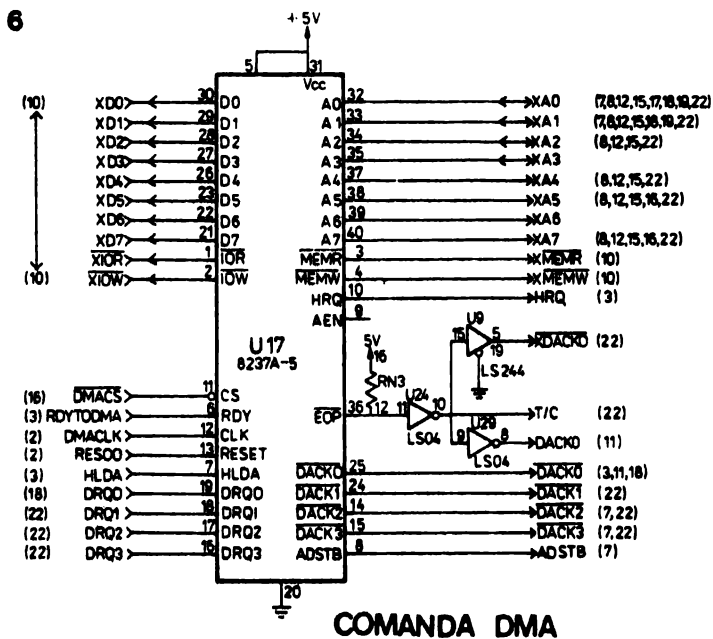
6

+5V

5 31 Vcc

(10) XD0 30 D0
XD1 29 D1
XD2 28 D2
XD3 27 D3
XD4 26 D4
XD5 23 D5
XD6 22 D6
XD7 21 D7
$\overline{XIOR}$ 1 $\overline{IOR}$
(10) $\overline{XIOW}$ 2 $\overline{IOW}$

A0 32 XA0 (7,8,12,15,17,18,19,22)
A1 33 XA1 (7,8,12,15,18,19,22)
A2 34 XA2 (8,12,15,22)
A3 35 XA3
A4 37 XA4 (8,12,15,22)
A5 38 XA5 (8,12,15,16,22)
A6 39 XA6
A7 40 XA7 (8,12,15,16,22)
$\overline{MEMR}$ 3 $\overline{XMEMR}$ (10)
$\overline{MEMW}$ 4 $\overline{XMEMW}$ (10)
HRQ 10 HRQ (3)
AEN 9

U17
8237A-5

5V 16 RN3 12
U9 15 5 19 LS 244 $\overline{XDACK0}$ (22)
$\overline{EOP}$ 36 11 U24 10 LS04 T/C (22)
9 U29 8 LS04 DACK0 (11)

(16) $\overline{DMACS}$ 11 CS
(3) RDYTODMA 6 RDY
(2) DMACLK 12 CLK
(2) RESOO 13 RESET
(3) HLDA 7 HLDA
(18) DRQ0 19 DRQ0
(22) DRQ1 18 DRQ1
(22) DRQ2 17 DRQ2
(22) DRQ3 16 DRQ3

$\overline{DACK0}$ 25 $\overline{DACK0}$ (3,11,18)
$\overline{DACK1}$ 24 $\overline{DACK1}$ (22)
$\overline{DACK2}$ 14 $\overline{DACK2}$ (7,22)
$\overline{DACK3}$ 15 $\overline{DACK3}$ (7,22)
ADSTB 8 ADSTB (7)

20

COMANDA DMA